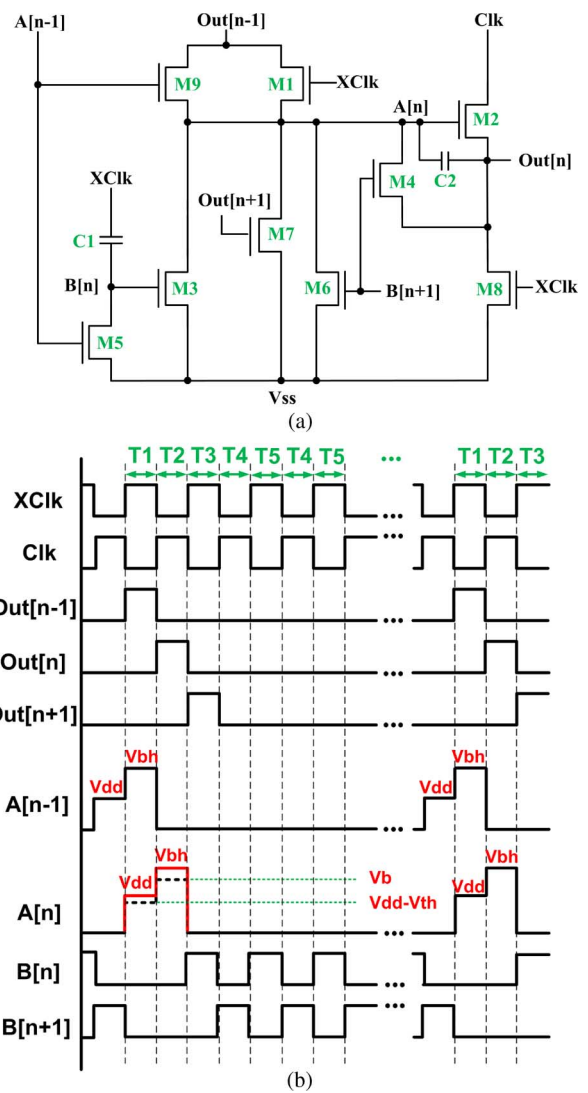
A[n-1]
Out[n-1]
Clk
M9
M1
XClk
A[n]
M2
Out[n]
C2
M4
XClk
C1
Out[n+1]
M7
B[n]
M3
M6
B[n+1]
M8
XClk
M5
Vss
(a)

T1 T2 T3 T4 T5 T4 T5 ... T1 T2 T3
XClk
Clk
Out[n-1]
Out[n]
Out[n+1]
Vbh
Vdd
A[n-1]
Vbh
Vdd
Vbh
Vdd
Vbh
Vb
Vdd
Vdd-Vth
A[n]
B[n]
B[n+1]
(b)